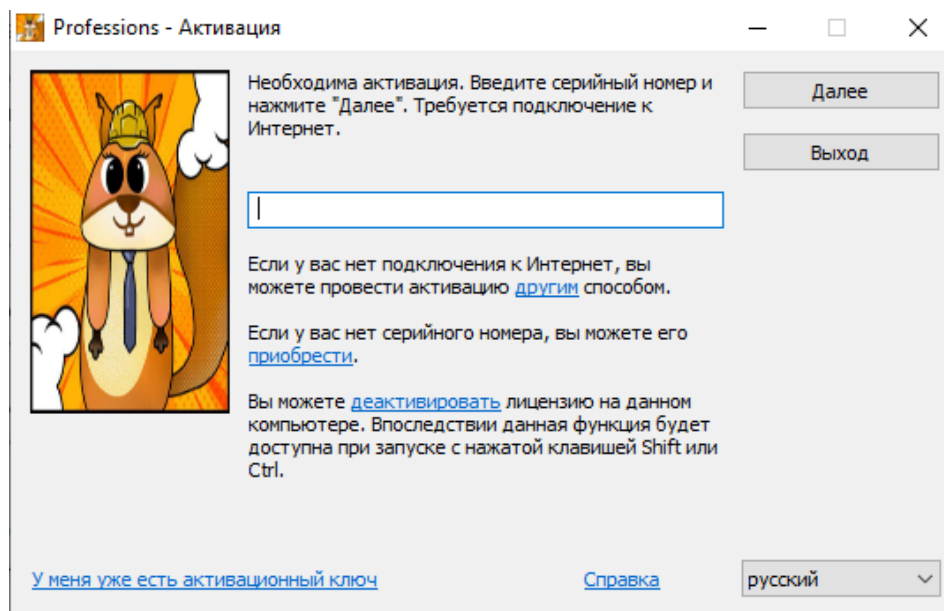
Professions - Активация

Необходима активация. Введите серийный номер и нажмите "Далее". Требуется подключение к Интернет.

Далее

Выход

Если у вас нет подключения к Интернет, вы можете провести активацию другим способом.

Если у вас нет серийного номера, вы можете его приобрести.

Вы можете деактивировать лицензию на данном компьютере. Впоследствии данная функция будет доступна при запуске с нажатой клавишей Shift или Ctrl.

У меня уже есть активационный ключ

Справка

русский